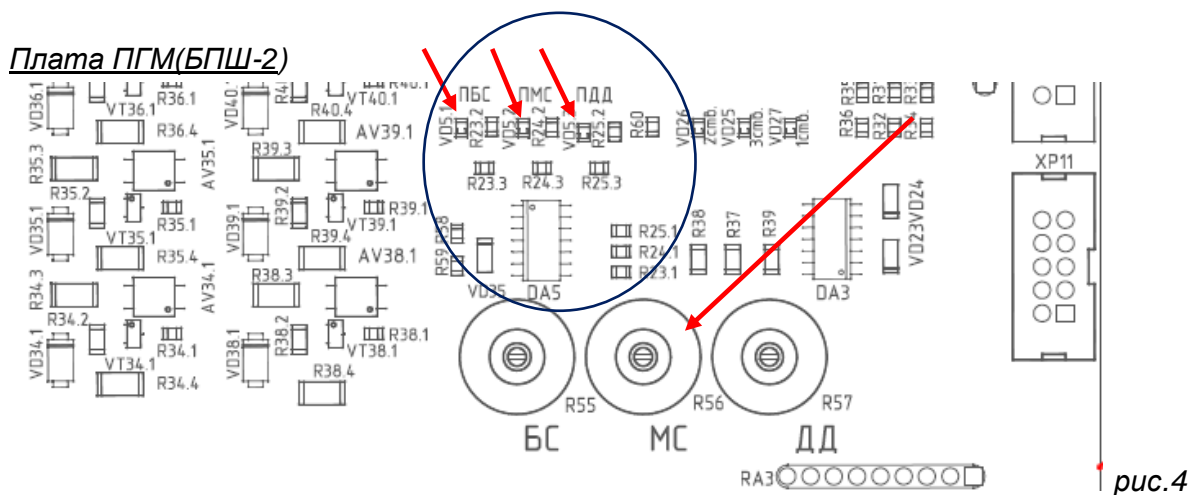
Плата ПГМ(БПШ-2)

VD36.1 VT36.1 R36.1 R36.4 R35.3 R35.2 AV35.1 R35.1 VD35.1 VT35.1 R35.4 R34.3 R34.2 AV34.1 R34.1 VD34.1 VT34.1 R34.4

VD40.1 R40.1 VT40.1 R40.4 AV39.1 R39.3 R39.2 R39.1 VD39.1 VT39.1 R39.4 AV38.1 R38.3 R38.2 R38.1 VD38.1 VT38.1 R38.4

ПБС ПМС ПДД VD5.1 R23.2 VD5.2 R24.2 VD5.3 R25.2 R60 VD26 2сmб. VD25 3сmб. VD27 1сmб. R36 R32 R23.3 R24.3 R25.3 R58 R59 VD35 DA5 R25.1 R24.1 R23.1 R38 R37 R39 DA3 VD23 VD24 XP11

R55 R56 R57

БС МС ДД

RA3

рис.4